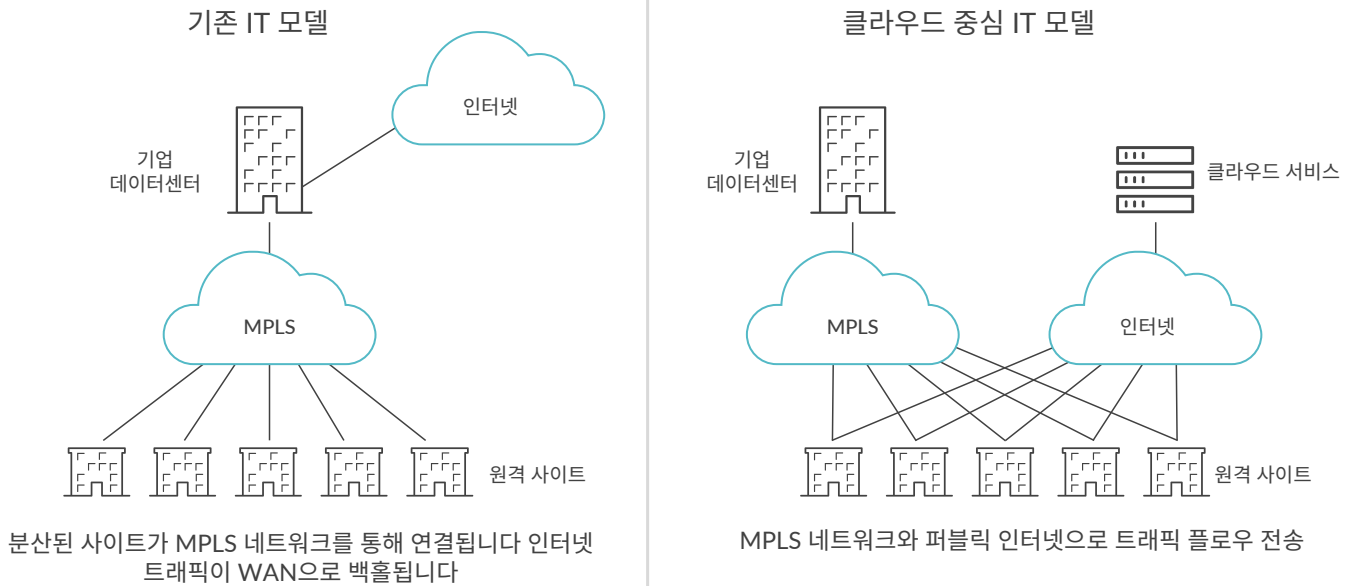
기존 IT 모델

인터넷

기업
데이터센터

MPLS

원격 사이트

분산된 사이트가 MPLS 네트워크를 통해 연결됩니다 인터넷 트래픽이 WAN으로 백홀됩니다

클라우드 중심 IT 모델

기업
데이터센터

클라우드 서비스

MPLS

인터넷

원격 사이트

MPLS 네트워크와 퍼블릭 인터넷으로 트래픽 플로우 전송